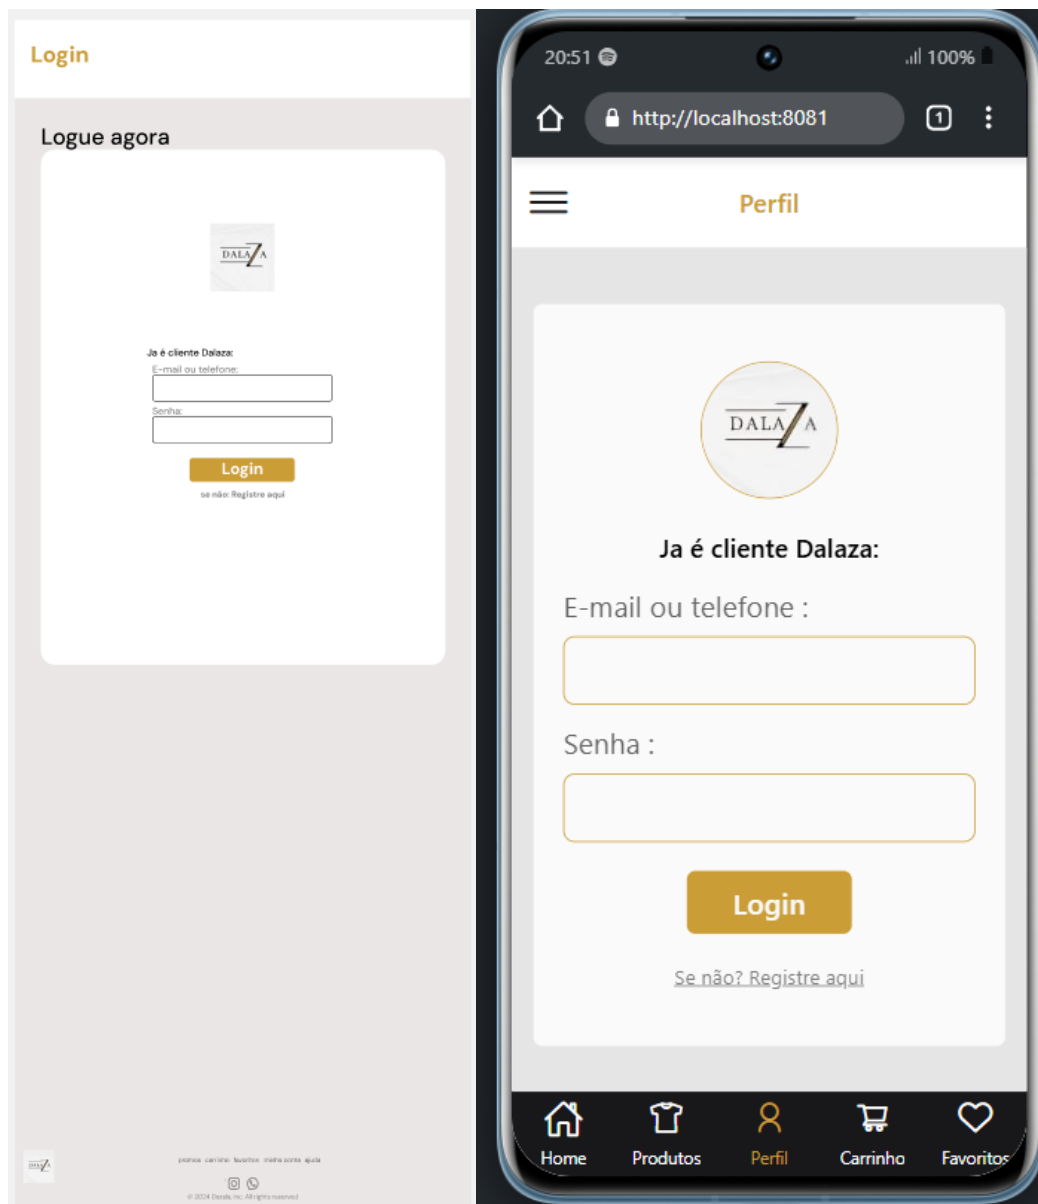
Login

Logue agora

DALAZA

Ja é cliente Dalaza:

E-mail ou telefone:

Senha:

Login

se não: Registre aqui

DALAZA

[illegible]

© 2024 Dalaza, Inc. All rights reserved

20:51

100%

http://localhost:8081

1

Perfil

DALAZA

Ja é cliente Dalaza:

E-mail ou telefone :

Senha :

Login

Se não? Registre aqui

Home

Produtos

Perfil

Carrinho

Favoritos